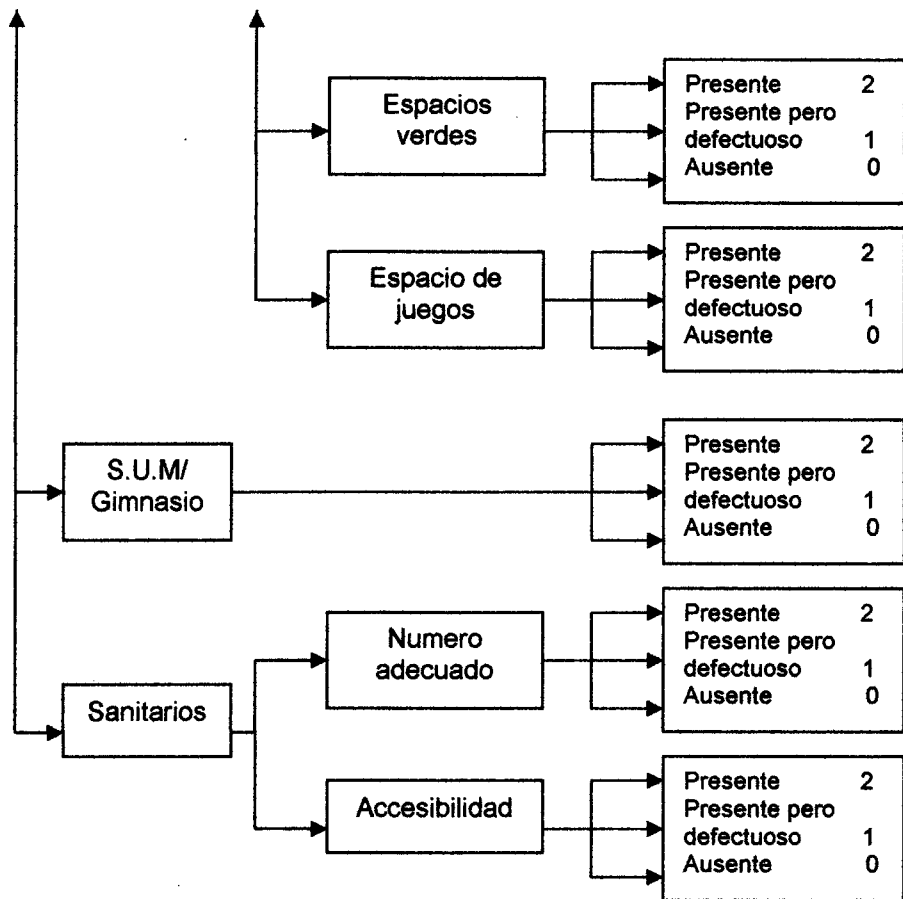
Espacios verdes

Presente 2
Presente pero defectuoso 1
Ausente 0

Espacio de juegos

Presente 2
Presente pero defectuoso 1
Ausente 0

S.U.M/ Gimnasio

Presente 2
Presente pero defectuoso 1
Ausente 0

Numero adecuado

Presente 2
Presente pero defectuoso 1
Ausente 0

Sanitarios

Accesibilidad

Presente 2
Presente pero defectuoso 1
Ausente 0